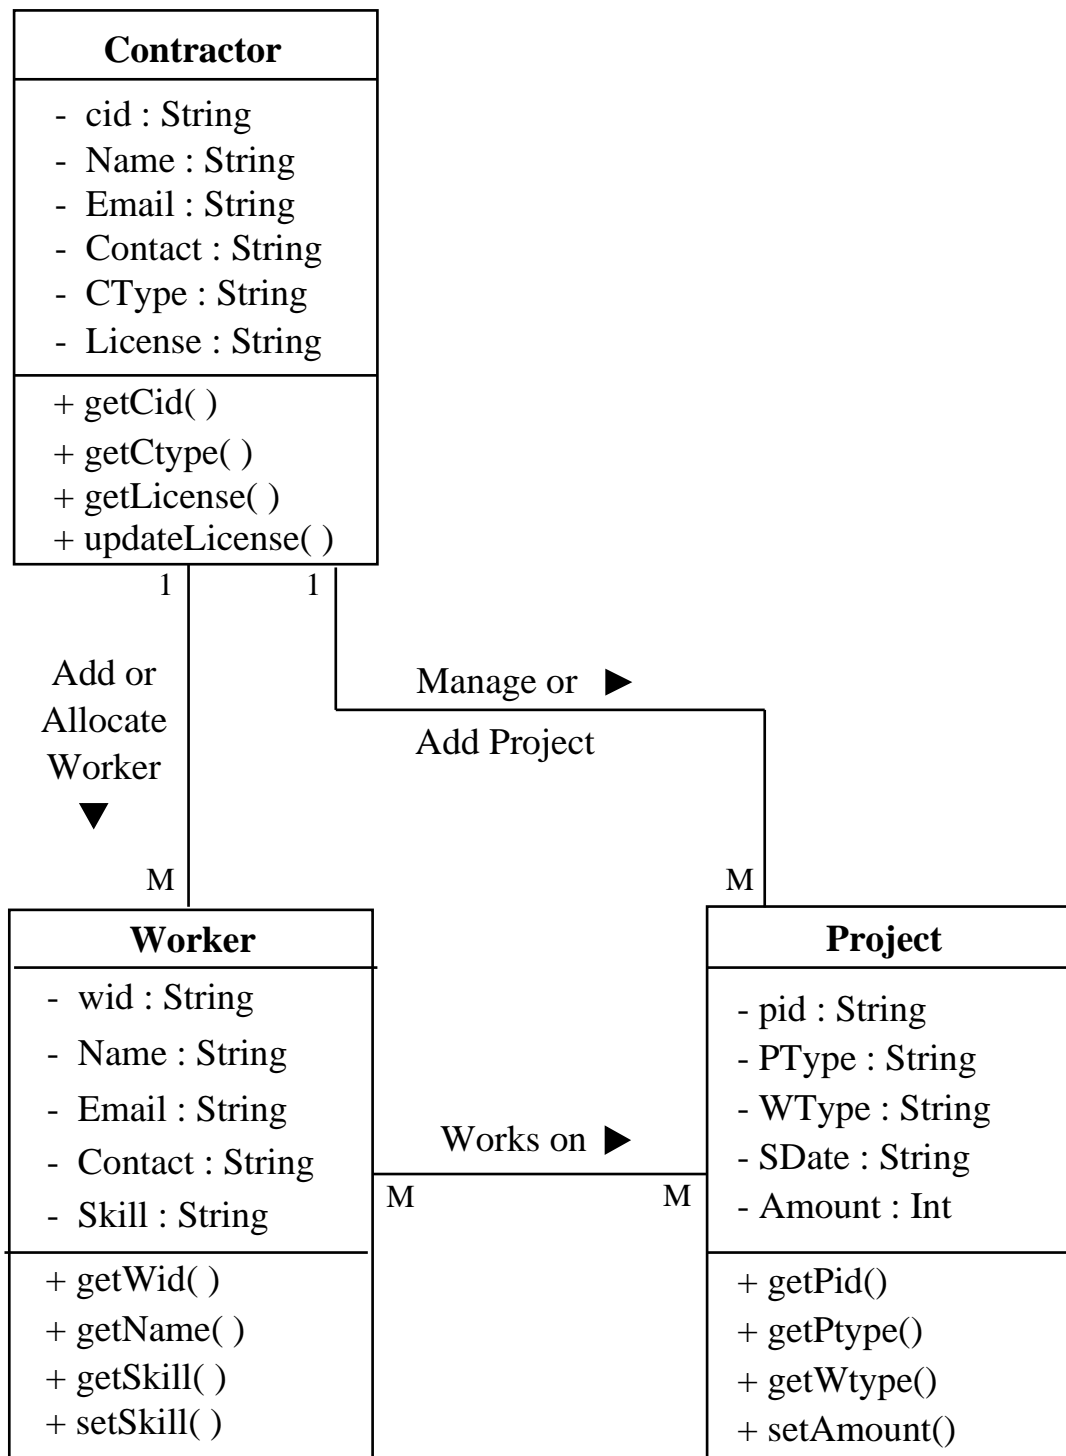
**Contractor**

- cid : String
- Name : String
- Email : String
- Contact : String
- CType : String
- License : String

+ getCid( )
+ getCtype( )
+ getLicense( )
+ updateLicense( )

1

1

Add or Allocate Worker ▼

Manage or ▶ Add Project

M

M

**Worker**

- wid : String
- Name : String
- Email : String
- Contact : String
- Skill : String

+ getWid( )
+ getName( )
+ getSkill( )
+ setSkill( )

Works on ▶

M

M

**Project**

- pid : String
- PType : String
- WType : String
- SDate : String
- Amount : Int

+ getPid()
+ getPtype()
+ getWtype()
+ setAmount()